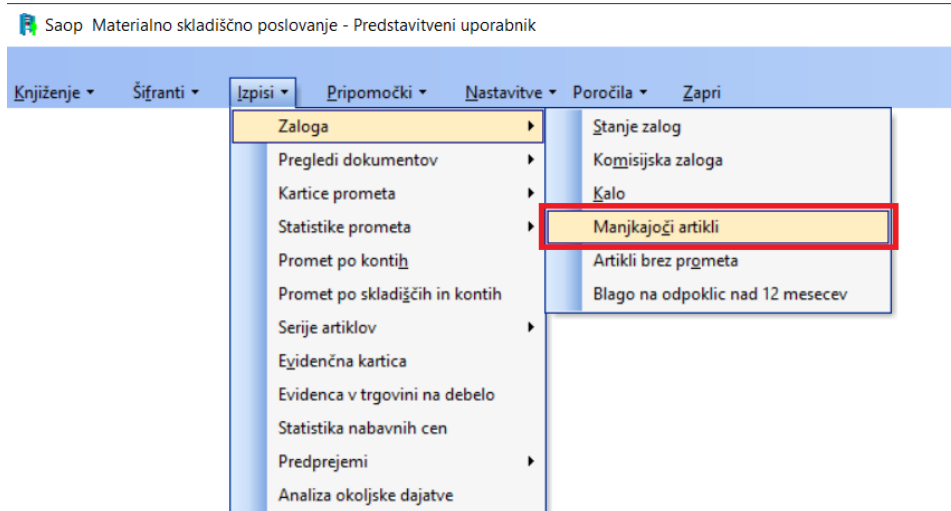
Saop Materialno skladiščno poslovanje - Predstavitveni uporabnik

Knjiženje ▾ Šifranti ▾ Izpisi ▾ Pripomočki ▾ Nastavitve ▾ Poročila ▾ Zapri

Zaloga
Pregledi dokumentov
Kartice prometa
Statistike prometa
Promet po kontih
Promet po skladiščih in kontih
Serije artiklov
Evidenčna kartica
Evidenca v trgovini na debelo
Statistika nabavnih cen
Predprejemi
Analiza okoljske dajatve

Stanje zalog
Komisijska zaloga
Kalo
Manjkajoči artikli
Artikli brez prometa
Blago na odpoklic nad 12 mesecev